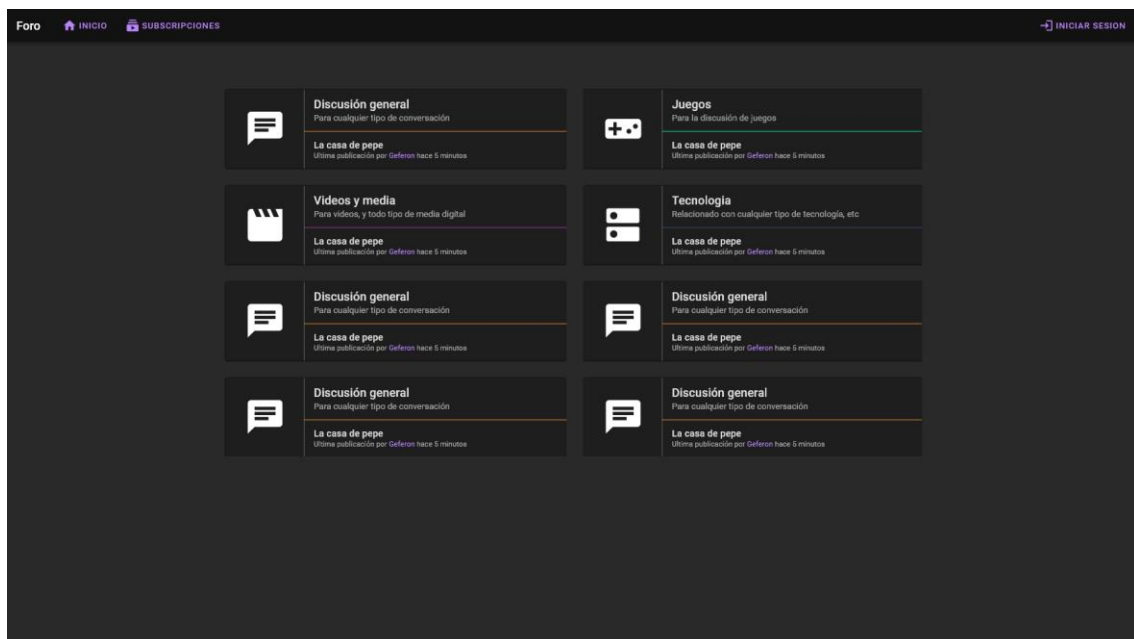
Foro INICIO SUBSCRIPCIONES INICIAR SESION

Discusión general
Para cualquier tipo de conversación
La casa de pepe
Ultima publicación por Geferon hace 5 minutos

Juegos
Para la discusión de juegos
La casa de pepe
Ultima publicación por Geferon hace 5 minutos

Videos y media
Para videos, y todo tipo de media digital
La casa de pepe
Ultima publicación por Geferon hace 5 minutos

Tecnologia
Relacionado con cualquier tipo de tecnología, etc
La casa de pepe
Ultima publicación por Geferon hace 5 minutos

Discusión general
Para cualquier tipo de conversación
La casa de pepe
Ultima publicación por Geferon hace 5 minutos

Discusión general
Para cualquier tipo de conversación
La casa de pepe
Ultima publicación por Geferon hace 5 minutos

Discusión general
Para cualquier tipo de conversación
La casa de pepe
Ultima publicación por Geferon hace 5 minutos

Discusión general
Para cualquier tipo de conversación
La casa de pepe
Ultima publicación por Geferon hace 5 minutos